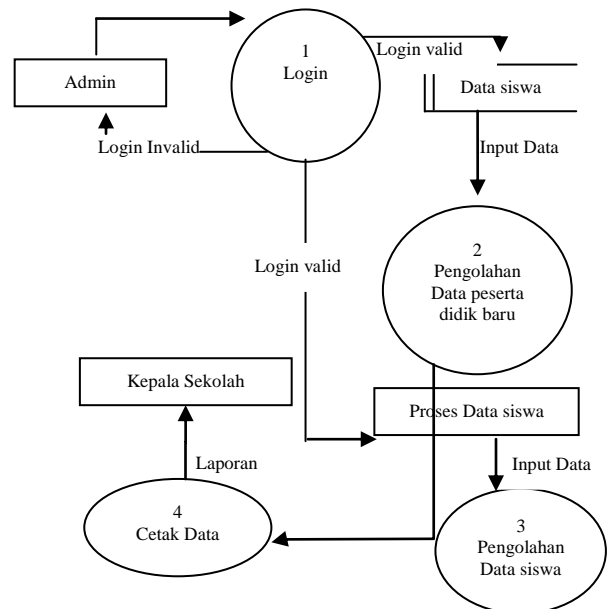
Admin

1
Login

Login valid

Data siswa

Login Invalid

Input Data

Login valid

2
Pengolahan
Data peserta
didik baru

Kepala Sekolah

Proses Data siswa

Laporan

Input Data

4
Cetak Data

3
Pengolahan
Data siswa